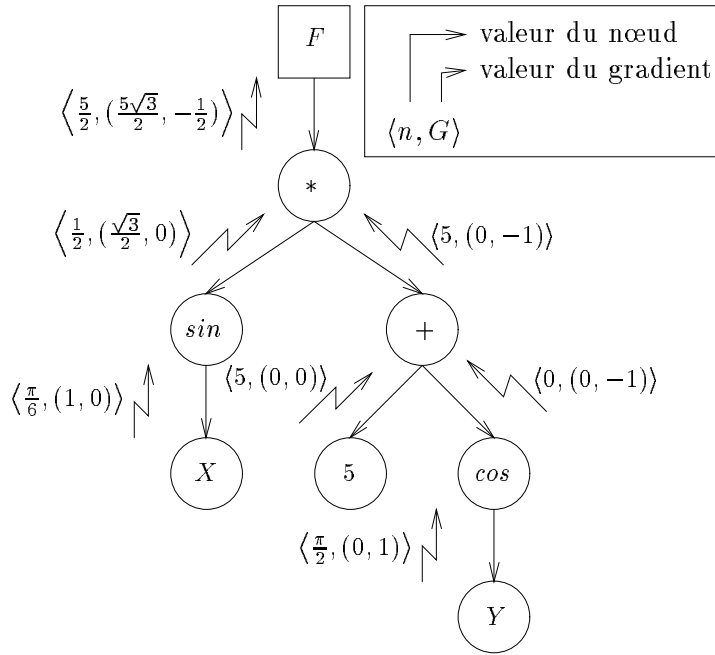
$F$

valeur du nœud
valeur du gradient
$\langle n, G \rangle$

$\left\langle \frac{5}{2}, (\frac{5\sqrt{3}}{2}, -\frac{1}{2}) \right\rangle$

$*$

$\left\langle \frac{1}{2}, (\frac{\sqrt{3}}{2}, 0) \right\rangle$

$\langle 5, (0, -1) \rangle$

$sin$

$+$

$\left\langle \frac{\pi}{6}, (1, 0) \right\rangle$

$\langle 5, (0, 0) \rangle$

$\langle 0, (0, -1) \rangle$

$X$

$5$

$cos$

$\left\langle \frac{\pi}{2}, (0, 1) \right\rangle$

$Y$